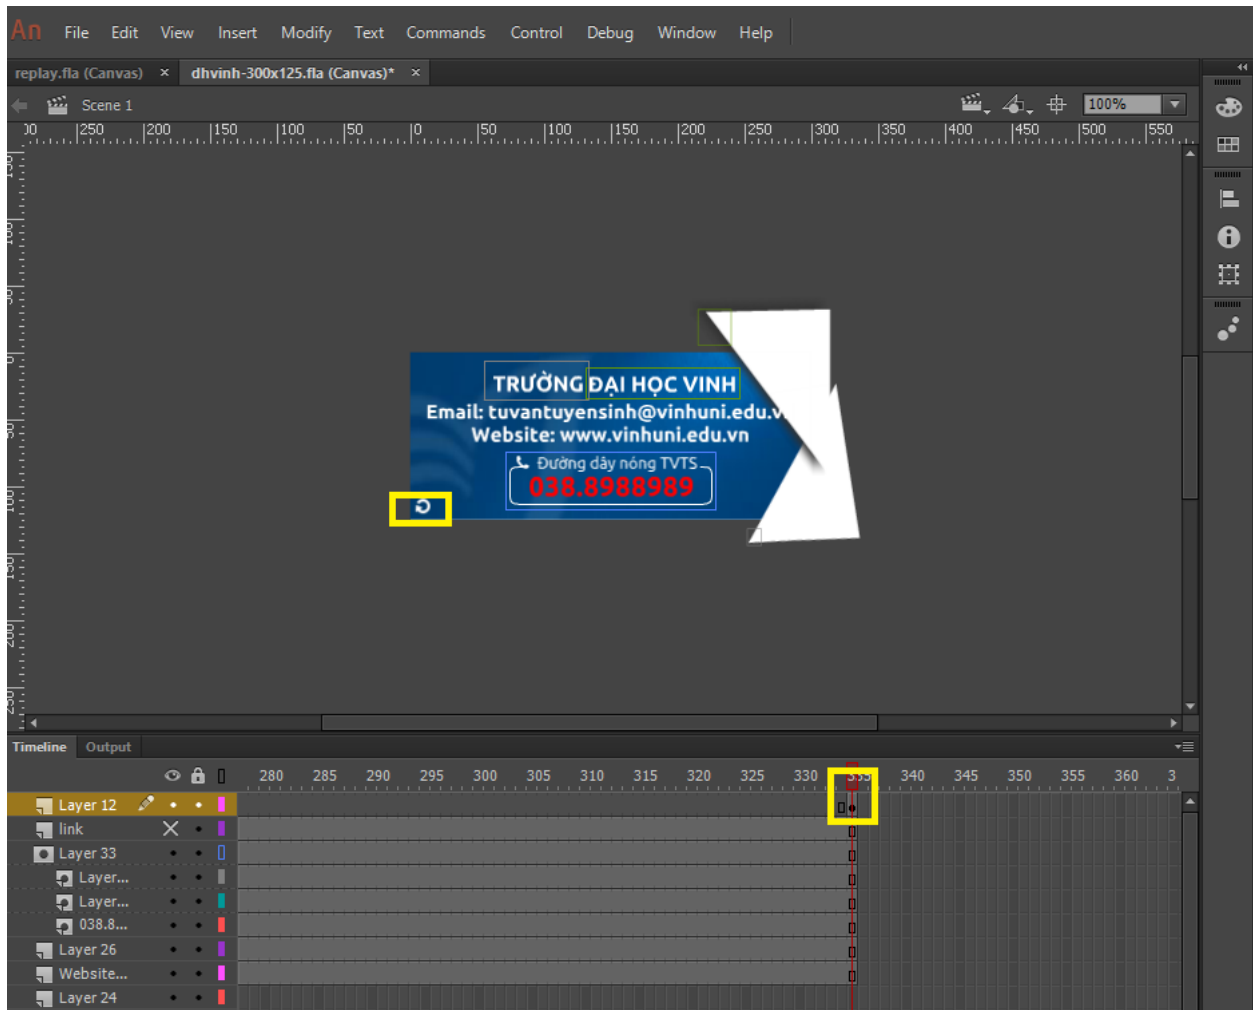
An File Edit View Insert Modify Text Commands Control Debug Window Help

replay.fla (Canvas) × dhvinh-300x125.fla (Canvas)* ×

Scene 1

100%

300 250 200 150 100 50 0 50 100 150 200 250 300 350 400 450 500 550

TRƯỜNG ĐẠI HỌC VINH
Email: tuvantuyensinh@vinhuni.edu.vn
Website: www.vinhuni.edu.vn
Đường dây nóng TVTS
038.8988989

Timeline Output

280 285 290 295 300 305 310 315 320 325 330 335 340 345 350 355 360 3

Layer 12
link
Layer 33
Layer...
Layer...
038.8...
Layer 26
Website...
Layer 24